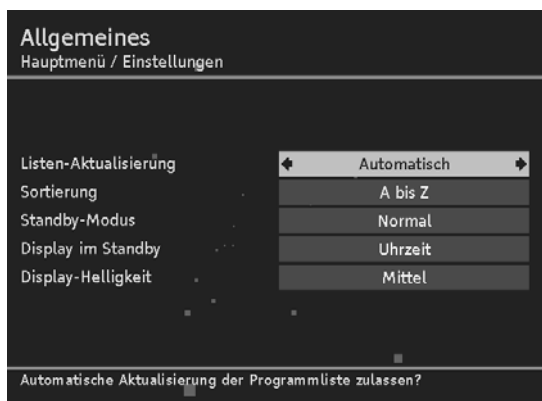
Allgemeines
Hauptmenü / Einstellungen

| | |
|---|---|
| Listen-Aktualisierung | ◆ Automatisch ◆ |
| Sortierung | A bis Z |
| Standby-Modus | Normal |
| Display im Standby | Uhrzeit |
| Display-Helligkeit | Mittel |

Automatische Aktualisierung der Programmliste zulassen?